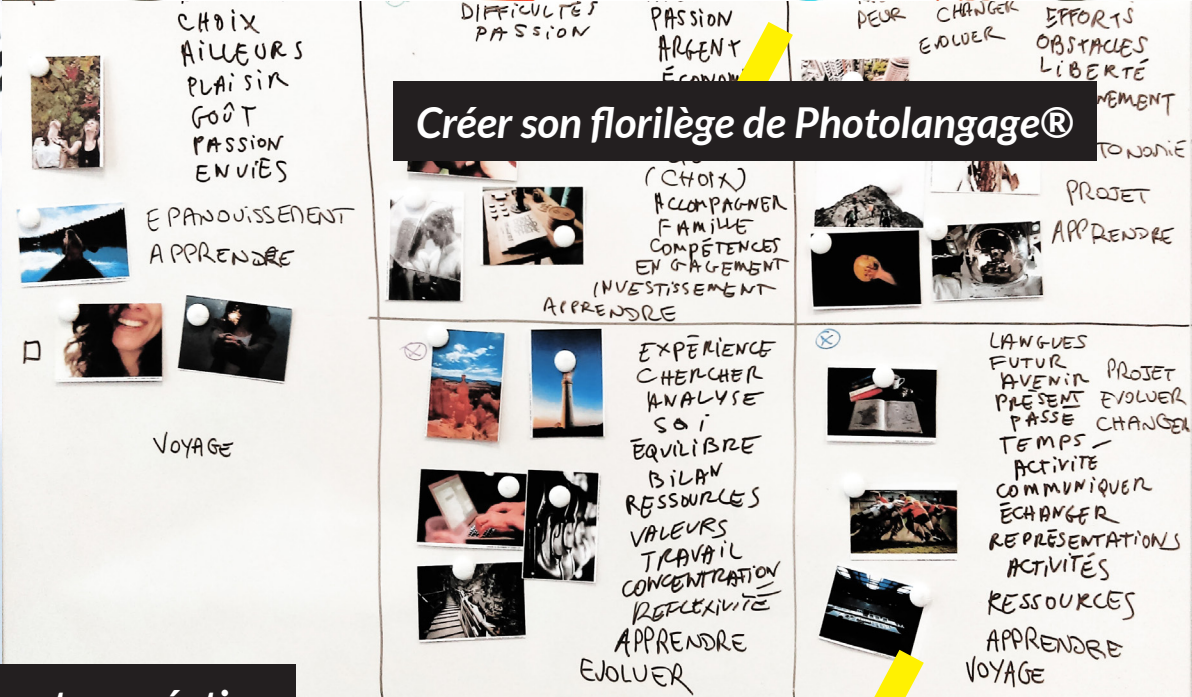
Créer son florilège de Photolangage®

CHOIX
AILLEURS
PLAISIR
GOÛT
PASSION
ENVIES

EPANOUISSEMENT
APPRENDRE

VOYAGE

DIFFICULTÉS
PASSION

PASSION
ARGENT
ÉCONOM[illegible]

(CHOIX)
ACCOMPAGNER
FAMILLE
COMPÉTENCES
ENGAGEMENT
INVESTISSEMENT
APPRENDRE

PEUR
CHANGER
EVOLUER

EFFORTS
OBSTACLES
LIBERTÉ
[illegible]EMENT
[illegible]TONOMIE
PROJET
APPRENDRE

EXPÉRIENCE
CHERCHER
ANALYSE
SOI
ÉQUILIBRE
BILAN
RESSOURCES
VALEURS
TRAVAIL
CONCENTRATION
REFLEXIVITÉ
APPRENDRE
EVOLUER

LANGUES
FUTUR
AVENIR
PRÉSENT
PASSÉ
TEMPS
ACTIVITÉ
COMMUNIQUER
ÉCHANGER
REPRÉSENTATIONS
ACTIVITÉS
RESSOURCES
APPRENDRE
VOYAGE

PROJET
EVOLUER
CHANGER

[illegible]t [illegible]ati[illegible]